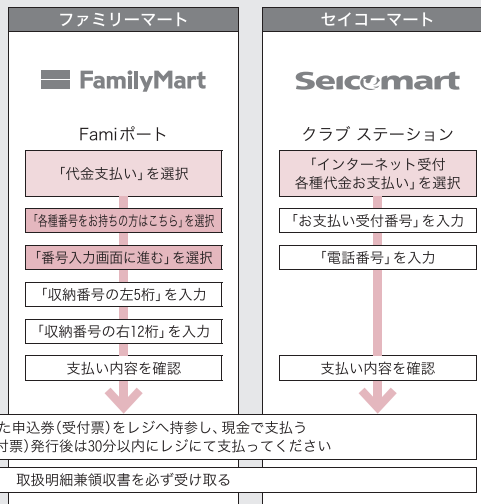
ファミリーマート

FamilyMart

Famiポート

「代金支払い」を選択

「各種番号をお持ちの方はこちら」を選択

「番号入力画面に進む」を選択

「収納番号の左5桁」を入力

「収納番号の右12桁」を入力

支払い内容を確認

セイコーマート

Seicomart

クラブ ステーション

「インターネット受付 各種代金お支払い」を選択

「お支払い受付番号」を入力

「電話番号」を入力

支払い内容を確認

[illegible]た申込券（受付票）をレジへ持参し、現金で支払う

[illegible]付票）発行後は30分以内にレジにて支払ってください

取扱明細兼領収書を必ず受け取る